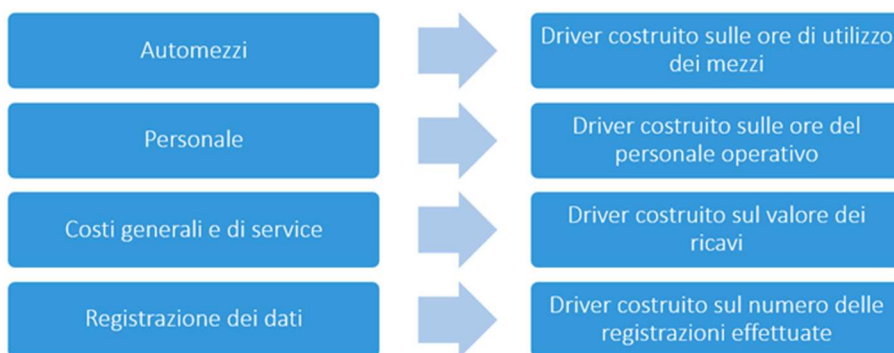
Automezzi

Driver costruito sulle ore di utilizzo dei mezzi

Personale

Driver costruito sulle ore del personale operativo

Costi generali e di service

Driver costruito sul valore dei ricavi

Registrazione dei dati

Driver costruito sul numero delle registrazioni effettuate